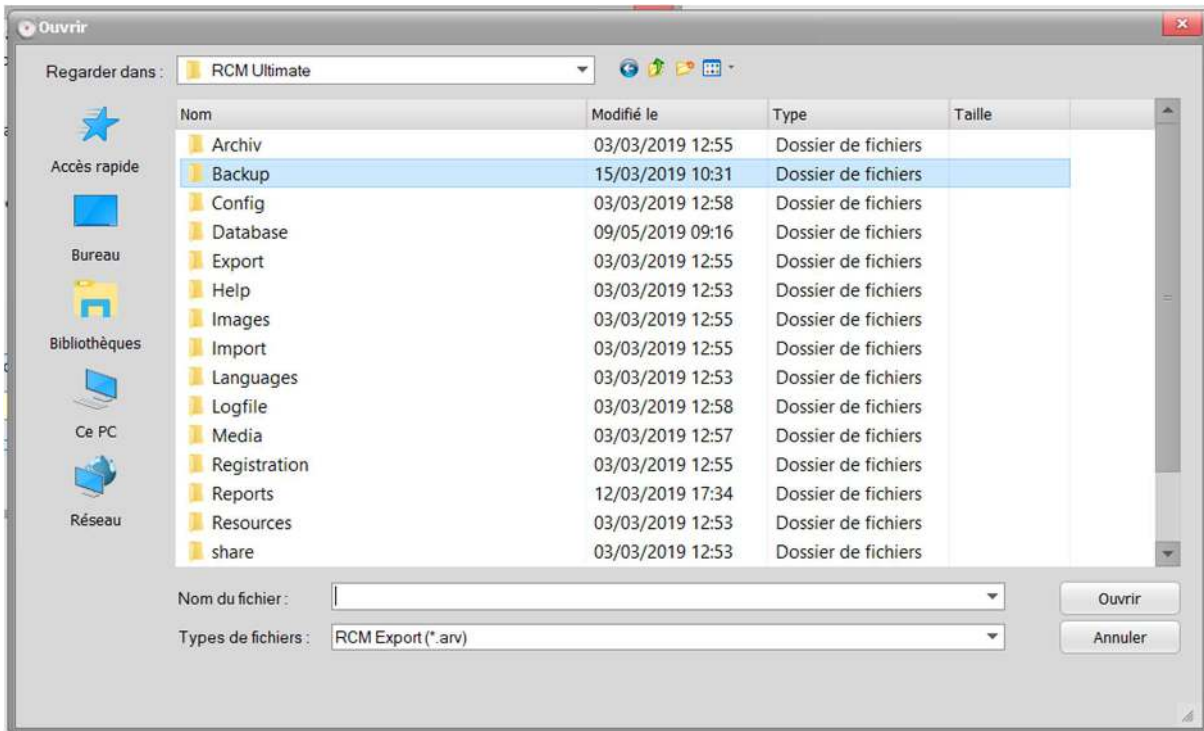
Ouvrir

Regarder dans : RCM Ultimate

Accès rapide
Bureau
Bibliothèques
Ce PC
Réseau

| Nom | Modifié le | Type | Taille |
|---|---|---|---|
| Archiv | 03/03/2019 12:55 | Dossier de fichiers | |
| Backup | 15/03/2019 10:31 | Dossier de fichiers | |
| Config | 03/03/2019 12:58 | Dossier de fichiers | |
| Database | 09/05/2019 09:16 | Dossier de fichiers | |
| Export | 03/03/2019 12:55 | Dossier de fichiers | |
| Help | 03/03/2019 12:53 | Dossier de fichiers | |
| Images | 03/03/2019 12:55 | Dossier de fichiers | |
| Import | 03/03/2019 12:55 | Dossier de fichiers | |
| Languages | 03/03/2019 12:53 | Dossier de fichiers | |
| Logfile | 03/03/2019 12:58 | Dossier de fichiers | |
| Media | 03/03/2019 12:57 | Dossier de fichiers | |
| Registration | 03/03/2019 12:55 | Dossier de fichiers | |
| Reports | 12/03/2019 17:34 | Dossier de fichiers | |
| Resources | 03/03/2019 12:53 | Dossier de fichiers | |
| share | 03/03/2019 12:53 | Dossier de fichiers | |

Nom du fichier :
Ouvrir
Types de fichiers : RCM Export (*.arv)
Annuler